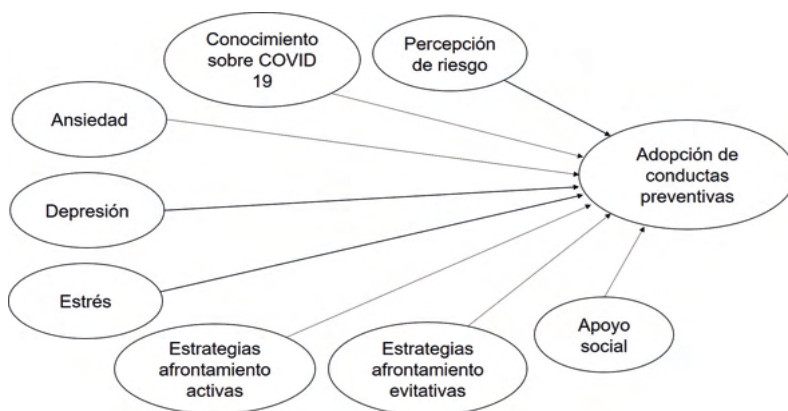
Conocimiento sobre COVID 19

Percepción de riesgo

Ansiedad

Adopción de conductas preventivas

Depresión

Estrés

Apoyo social

Estrategias afrontamiento activas

Estrategias afrontamiento evitativas